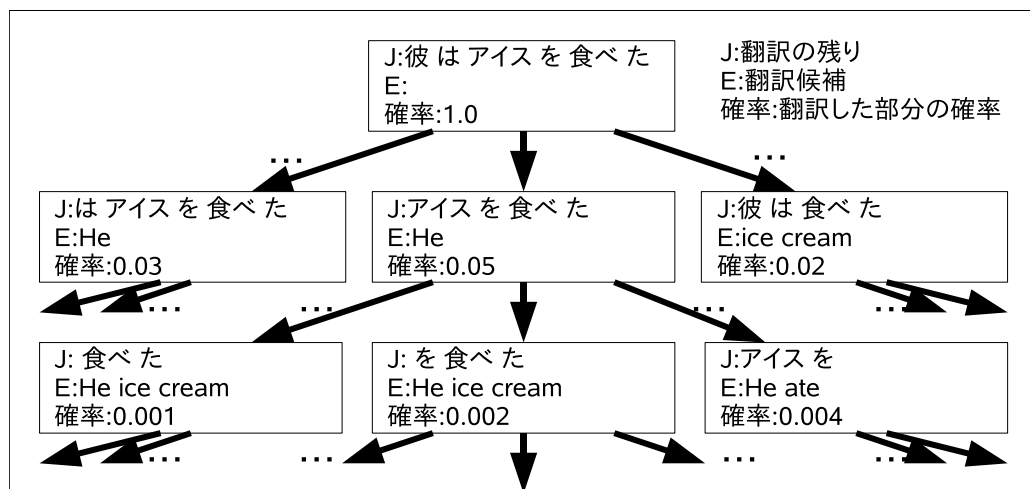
J:彼 は アイス を 食べ た
E:
確率:1.0

J:翻訳の残り
E:翻訳候補
確率:翻訳した部分の確率

…

…

J:は アイス を 食べ た
E:He
確率:0.03

J:アイス を 食べ た
E:He
確率:0.05

J:彼 は 食べ た
E:ice cream
確率:0.02

…

…

…

…

J: 食べ た
E:He ice cream
確率:0.001

J: を 食べ た
E:He ice cream
確率:0.002

J:アイス を
E:He ate
確率:0.004

…

…

…

…